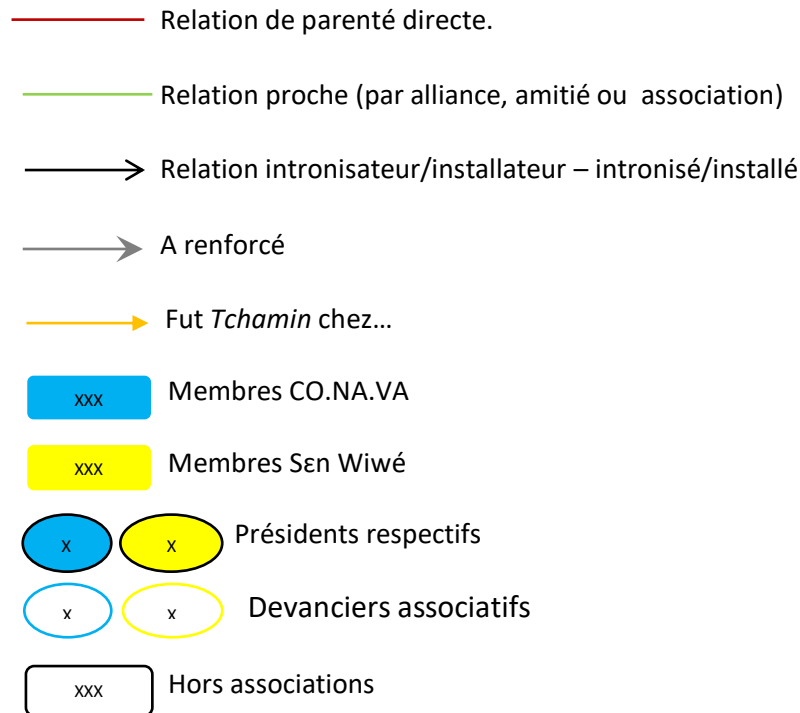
Relation de parenté directe.

Relation proche (par alliance, amitié ou association)

Relation intronisateur/installateur – intronisé/installé

A renforcé

Fut *Tchamin* chez…

xxx Membres CO.NA.VA

xxx Membres Sɛn Wiwé

x x Présidents respectifs

x x Devanciers associatifs

xxx Hors associations